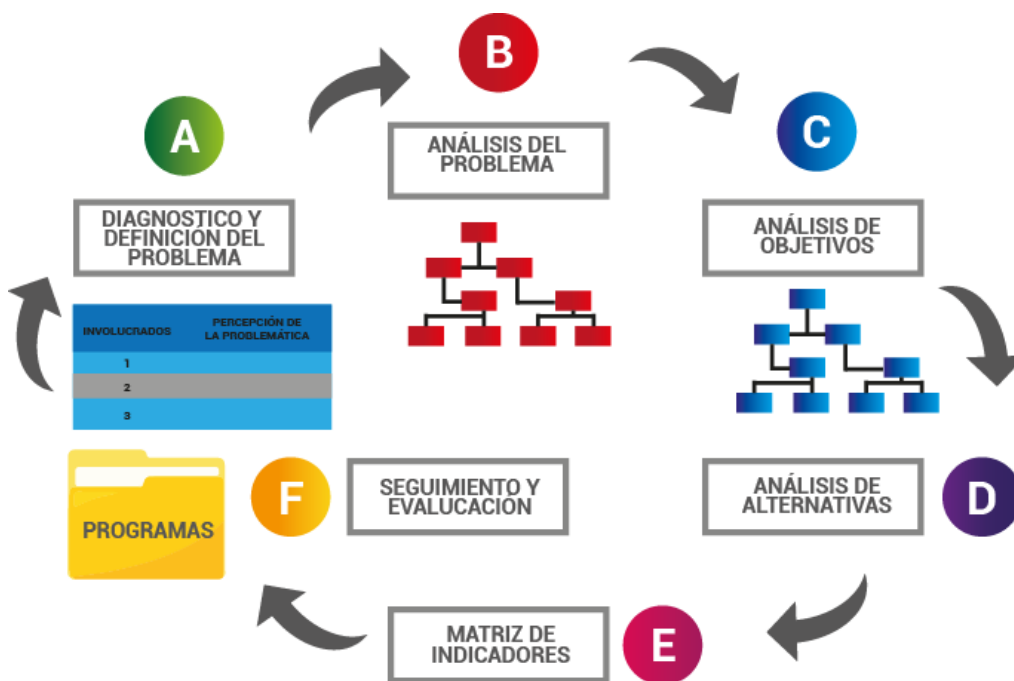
B

ANÁLISIS DEL PROBLEMA

A

DIAGNOSTICO Y DEFINICION DEL PROBLEMA

C

ANÁLISIS DE OBJETIVOS

| INVOLUCRADOS | PERCEPCIÓN DE LA PROBLEMÁTICA |
|---|---|
| 1 | |
| 2 | |
| 3 | |

PROGRAMAS

F

SEGUIMIENTO Y EVALUCACION

ANÁLISIS DE ALTERNATIVAS

D

MATRIZ DE INDICADORES

E